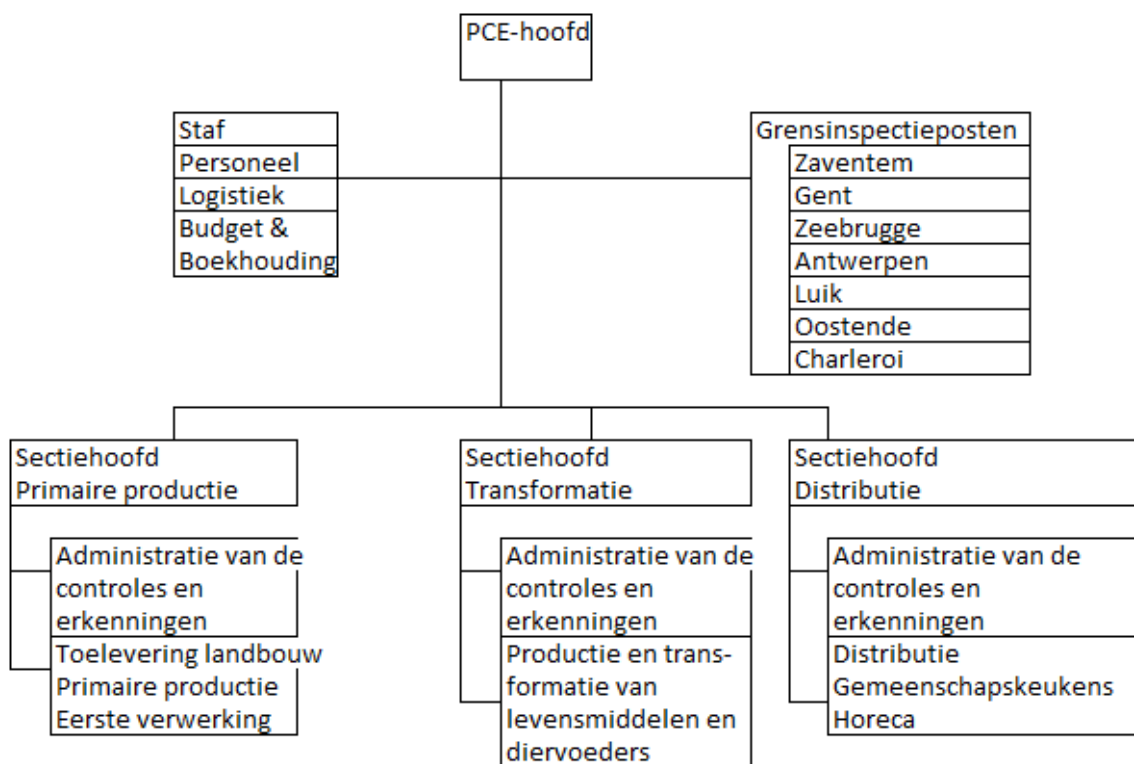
PCE-hoofd

Staf
Personeel
Logistiek
Budget & Boekhouding

Grensinspectieposten
Zaventem
Gent
Zeebrugge
Antwerpen
Luik
Oostende
Charleroi

Sectiehoofd
Primaire productie

Administratie van de controles en erkenningen

Toelevering landbouw
Primaire productie
Eerste verwerking

Sectiehoofd
Transformatie

Administratie van de controles en erkenningen

Productie en transformatie van levensmiddelen en diervoeders

Sectiehoofd
Distributie

Administratie van de controles en erkenningen

Distributie
Gemeenschapskeukens
Horeca